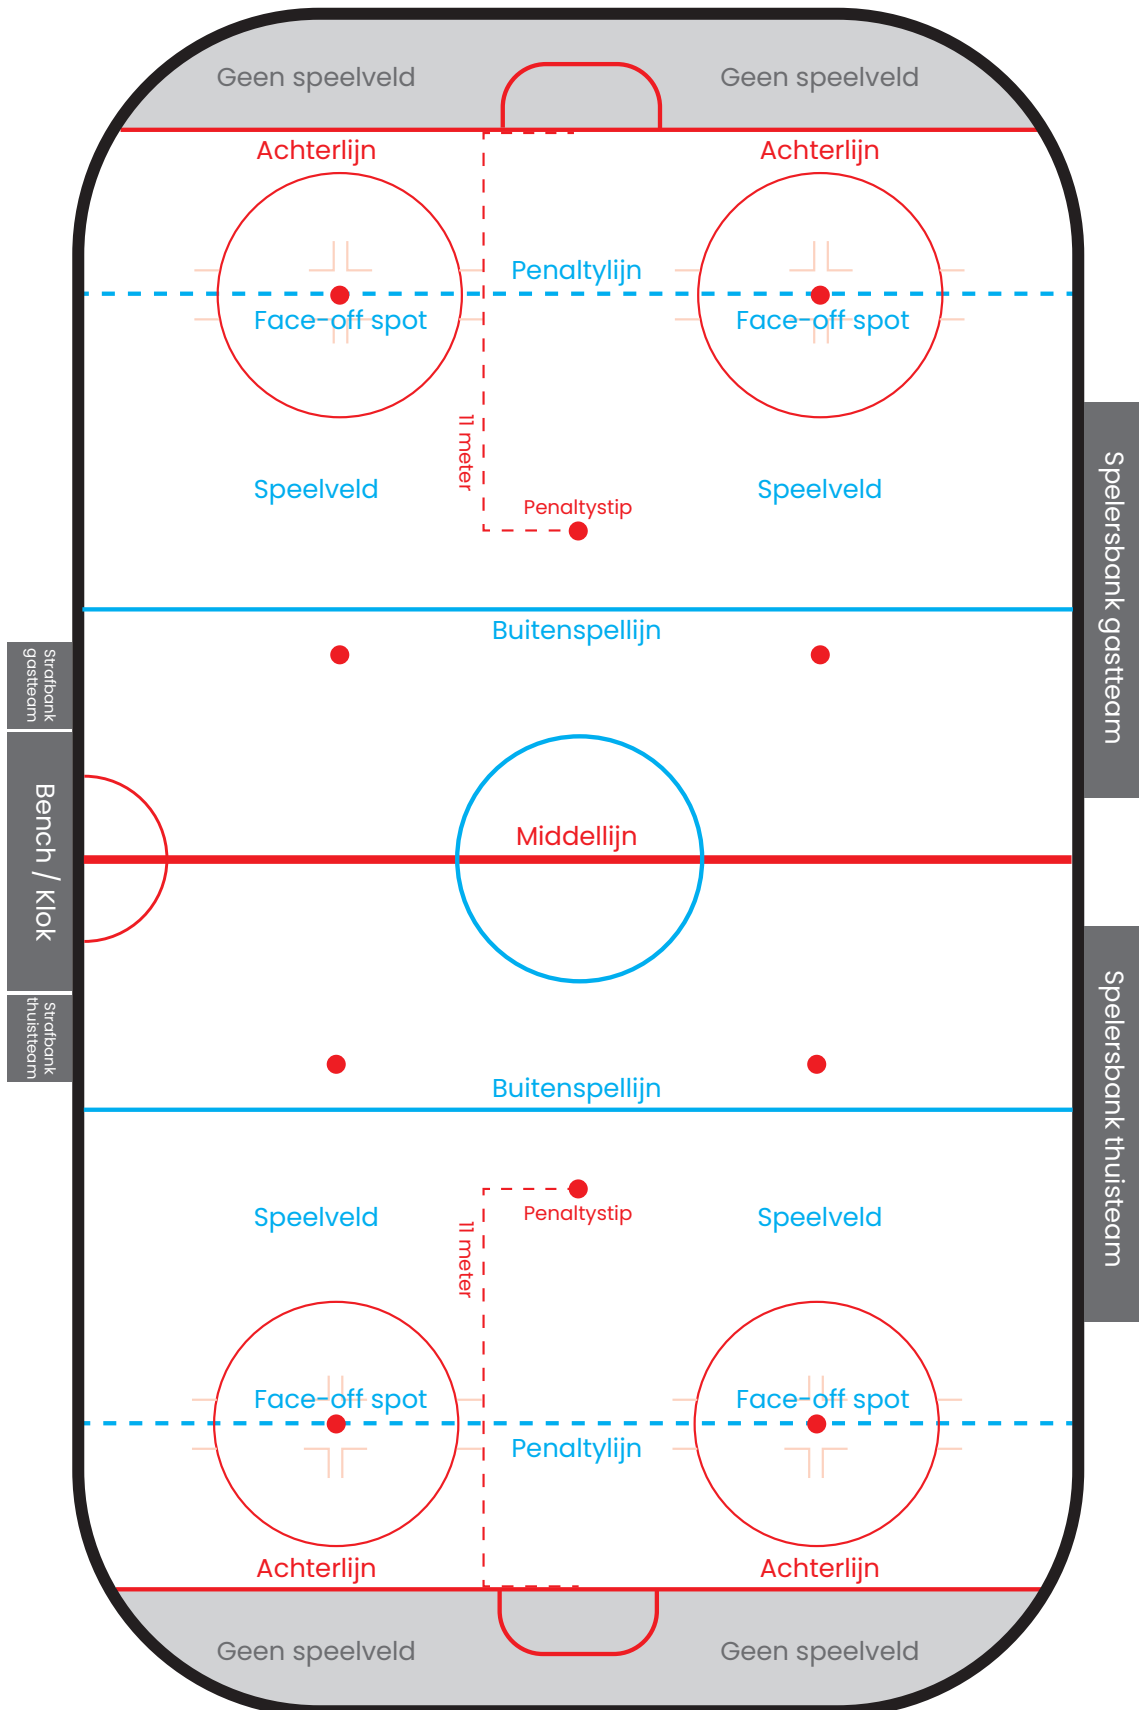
Geen speelveld
Geen speelveld
Achterlijn
Achterlijn
Penaltylijn
Face-off spot
Face-off spot
11 meter
Speelveld
Penaltystip
Speelveld
Spelersbank gastteam
Buitenspellijn
Strafbank gastteam
Bench / Klok
Middellijn
Strafbank thuisteam
Buitenspellijn
Spelersbank thuisteam
Speelveld
Penaltystip
Speelveld
11 meter
Face-off spot
Face-off spot
Penaltylijn
Achterlijn
Achterlijn
Geen speelveld
Geen speelveld